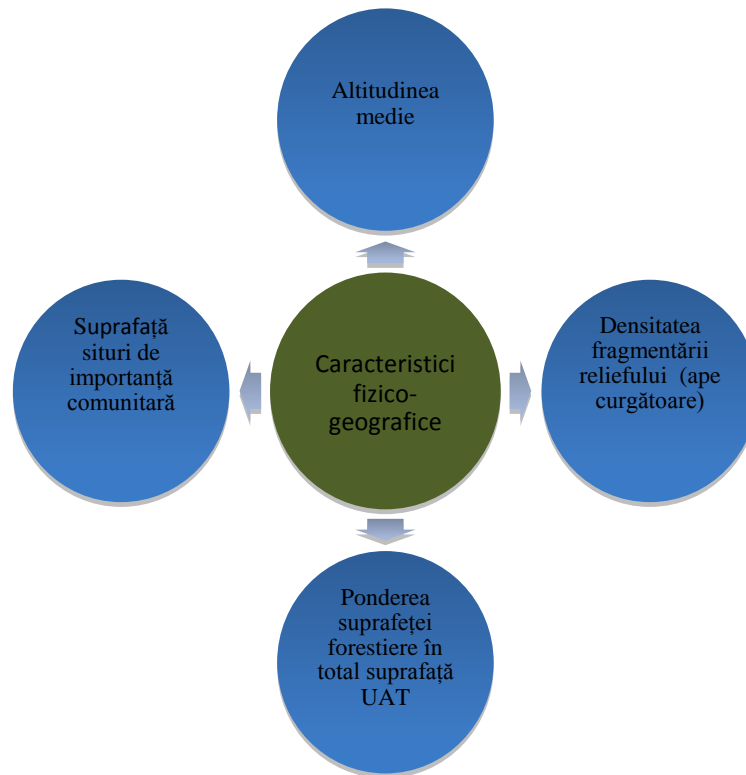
Altitudinea medie

Suprafață situri de importanță comunitară

Caracteristici fizico-geografice

Densitatea fragmentării reliefului (ape curgătoare)

Ponderea suprafeței forestiere în total suprafață UAT